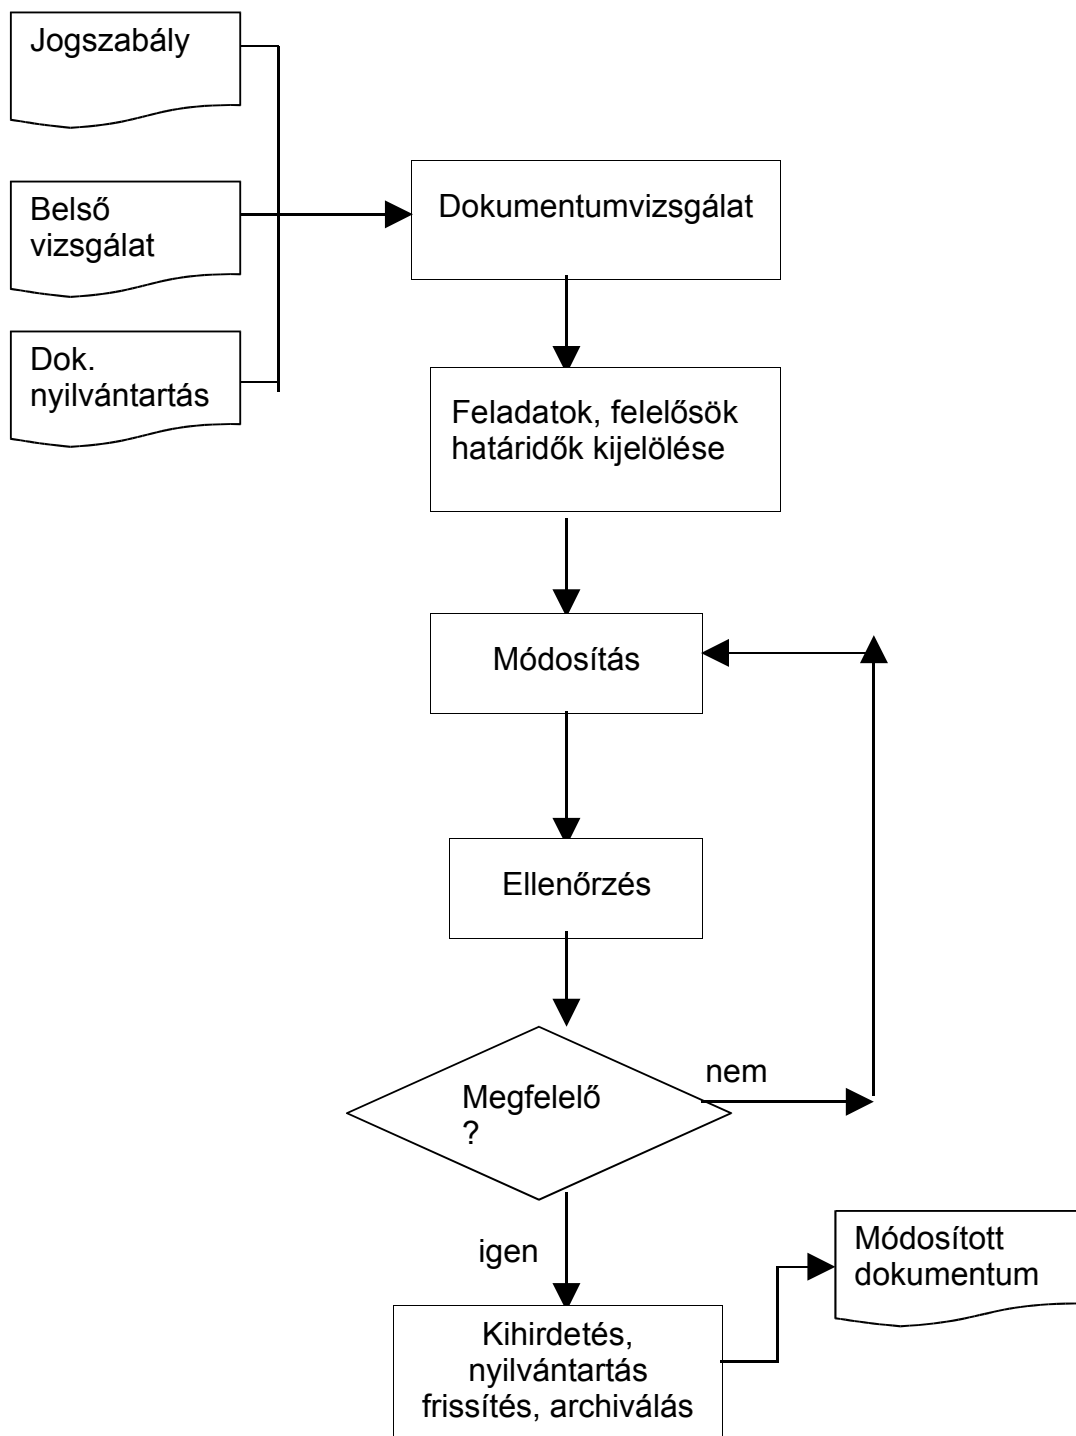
Jogszabály

Belső vizsgálat

Dok. nyilvántartás

Dokumentumvizsgálat

Feladatok, felelősök határidők kijelölése

Módosítás

Ellenőrzés

Megfelelő ?

nem

igen

Kihirdetés, nyilvántartás frissítés, archiválás

Módosított dokumentum